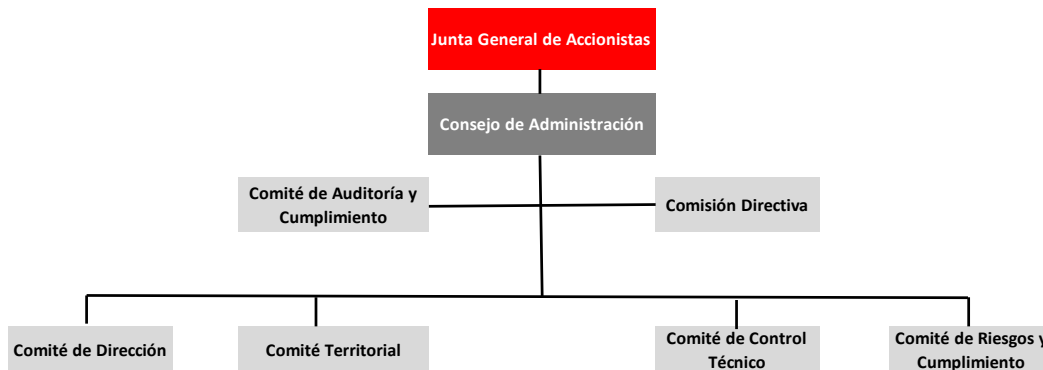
Junta General de Accionistas

Consejo de Administración

Comité de Auditoría y Cumplimiento

Comisión Directiva

Comité de Dirección

Comité Territorial

Comité de Control Técnico

Comité de Riesgos y Cumplimiento